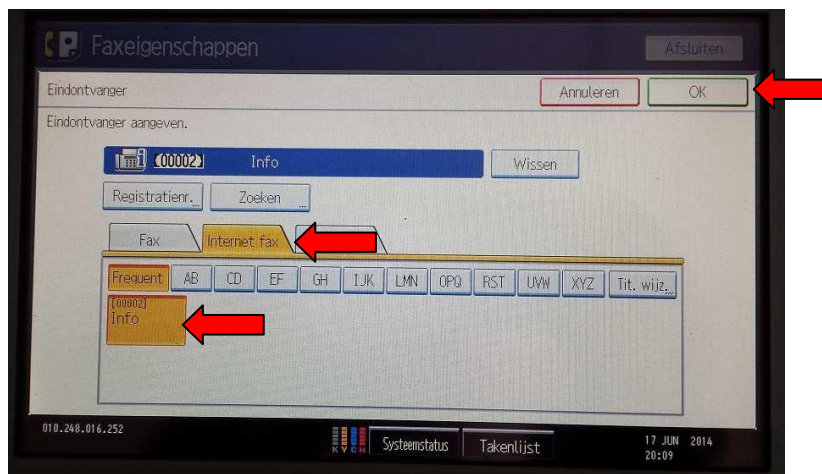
Faxeigenschappen

Afsluiten

Eindontvanger

Annuleren

OK

Eindontvanger aangeven.

[00002] Info

Wissen

Registratienr.

Zoeken

Fax

Internet fax

Frequent

AB

CD

EF

GH

IJK

LMN

OPQ

RST

UVW

XYZ

Tit. wijz.

[00002]
Info

010.248.016.252

K Y C M

Systeemstatus

Takenlijst

17 JUN 2014
20:09